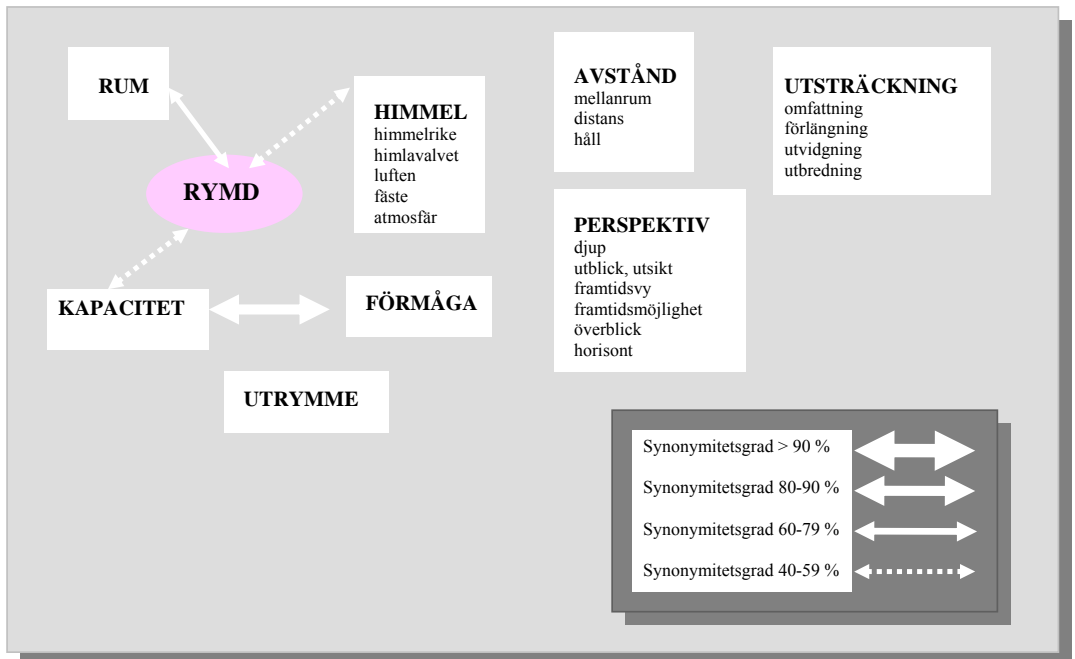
RUM

HIMMEL
himmelrike
himlavalvet
luften
fäste
atmosfär

RYMD

KAPACITET

FÖRMÅGA

UTRYMME

AVSTÅND
mellanrum
distans
håll

UTSTRÄCKNING
omfattning
förlängning
utvidgning
utbredning

PERSPEKTIV
djup
utblick, utsikt
framtidsvy
framtidsmöjlighet
överblick
horisont

Synonymitetsgrad > 90 %
Synonymitetsgrad 80-90 %
Synonymitetsgrad 60-79 %
Synonymitetsgrad 40-59 %